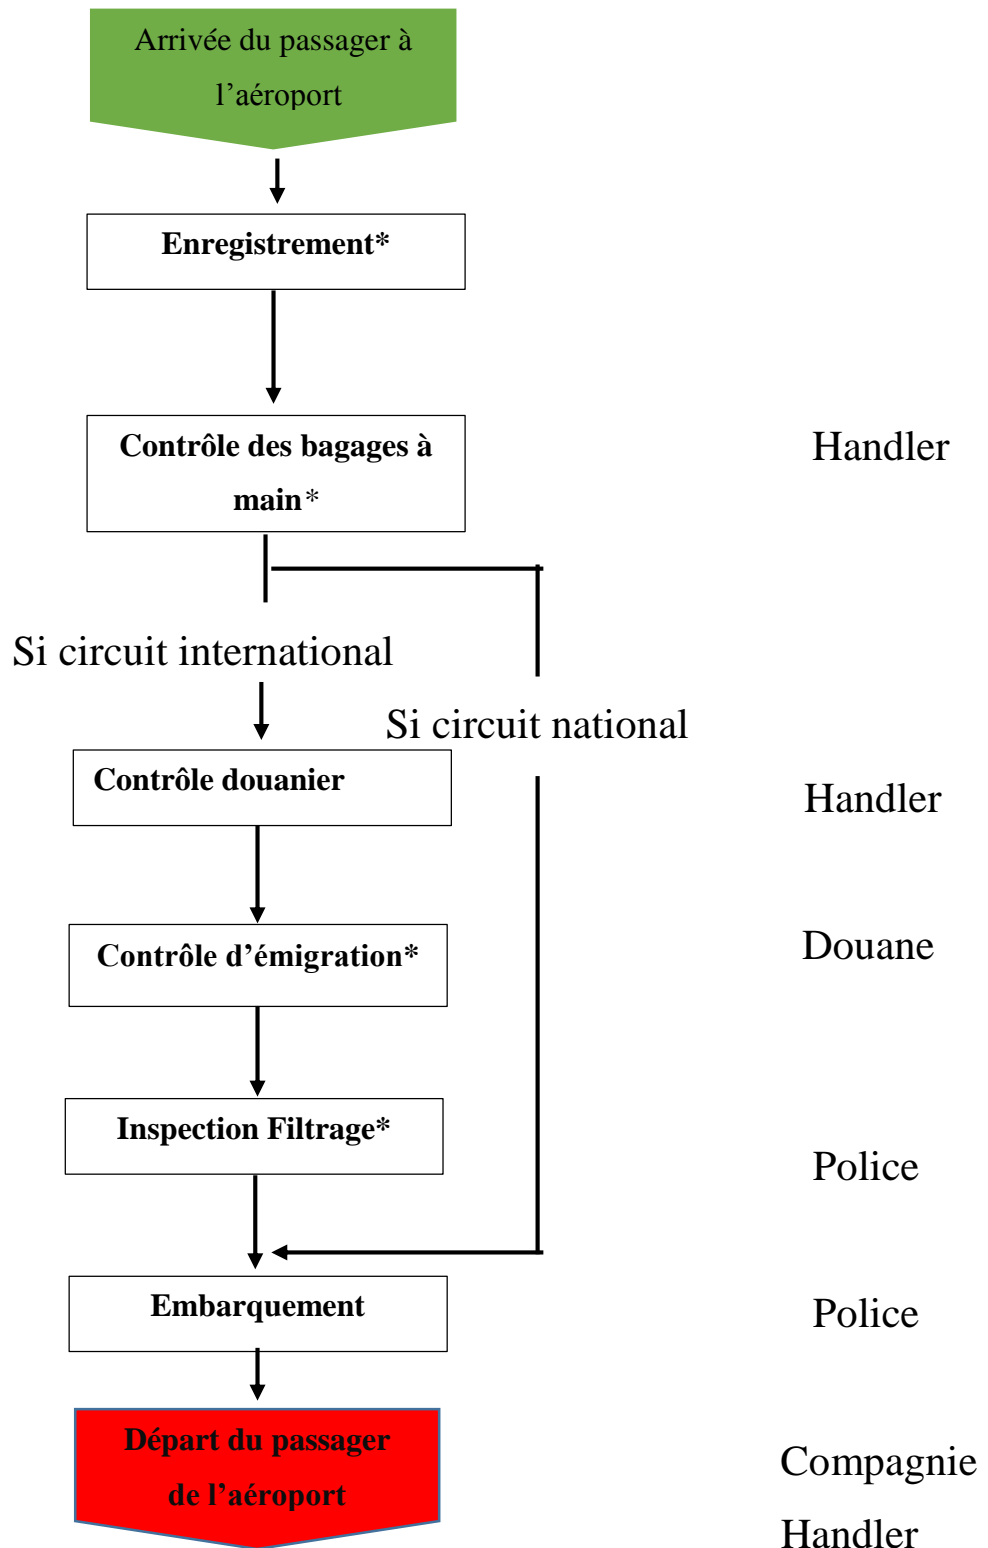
Arrivée du passager à l'aéroport

Enregistrement*

Contrôle des bagages à main*

Handler

Si circuit international

Si circuit national

Contrôle douanier

Handler

Contrôle d'émigration*

Douane

Inspection Filtrage*

Police

Embarquement

Police

Départ du passager de l'aéroport

Compagnie

Handler